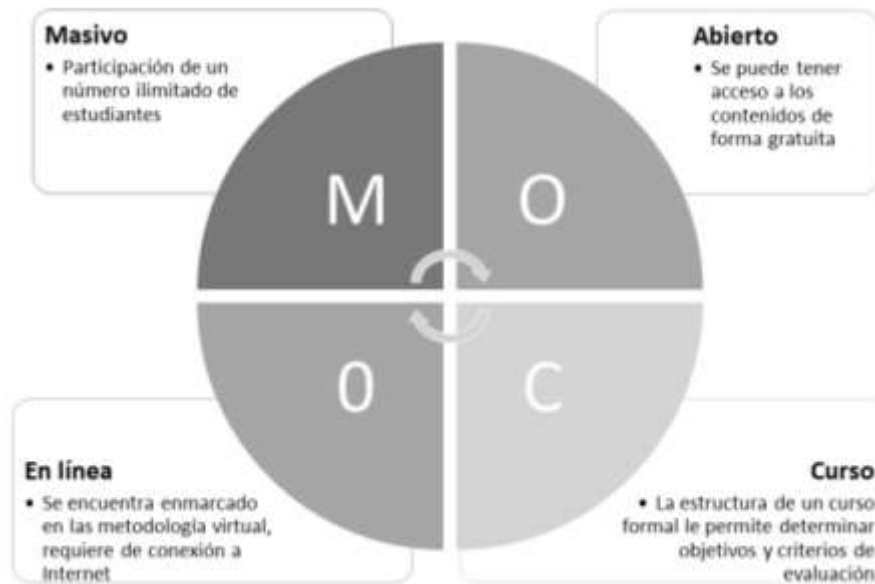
Masivo

• Participación de un número ilimitado de estudiantes

Abierto

• Se puede tener acceso a los contenidos de forma gratuita

M

O

0

C

En línea

• Se encuentra enmarcado en las metodología virtual, requiere de conexión a Internet

Curso

• La estructura de un curso formal le permite determinar objetivos y criterios de evaluación